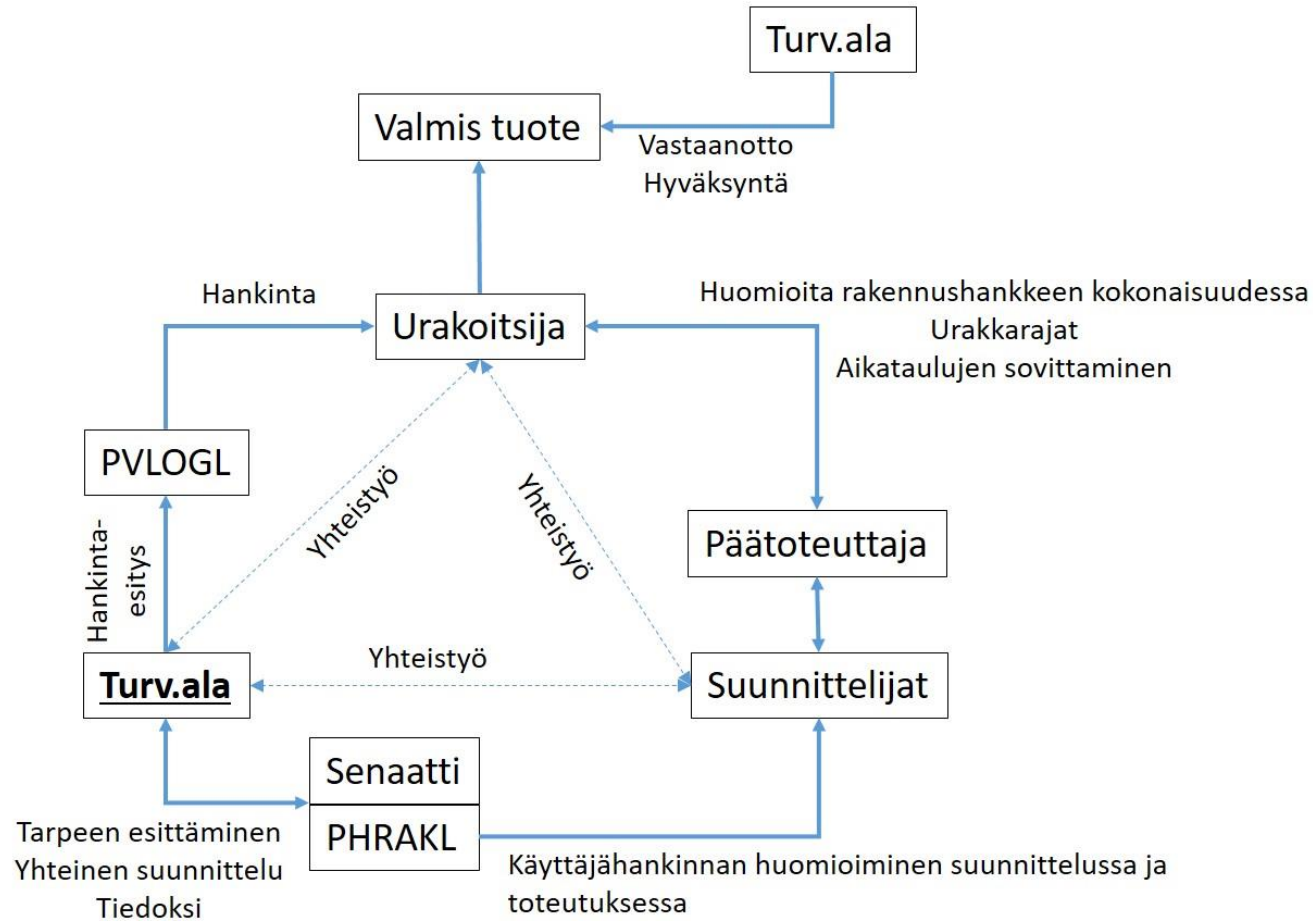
Turv.ala

Valmis tuote

Vastaanotto
Hyväksyntä

Hankinta

Urakoitsija

Huomioita rakennushankkeen kokonaisuudessa
Urakkarajat
Aikataulujen sovittaminen

PVLOGL

Yhteistyö

Yhteistyö

Päätoteuttaja

Hankinta-esitys

Yhteistyö

Turv.ala

Suunnittelijat

Senaatti

PHRAKL

Tarpeen esittäminen
Yhteinen suunnittelu
Tiedoksi

Käyttäjähankinnan huomioiminen suunnittelussa ja toteutuksessa